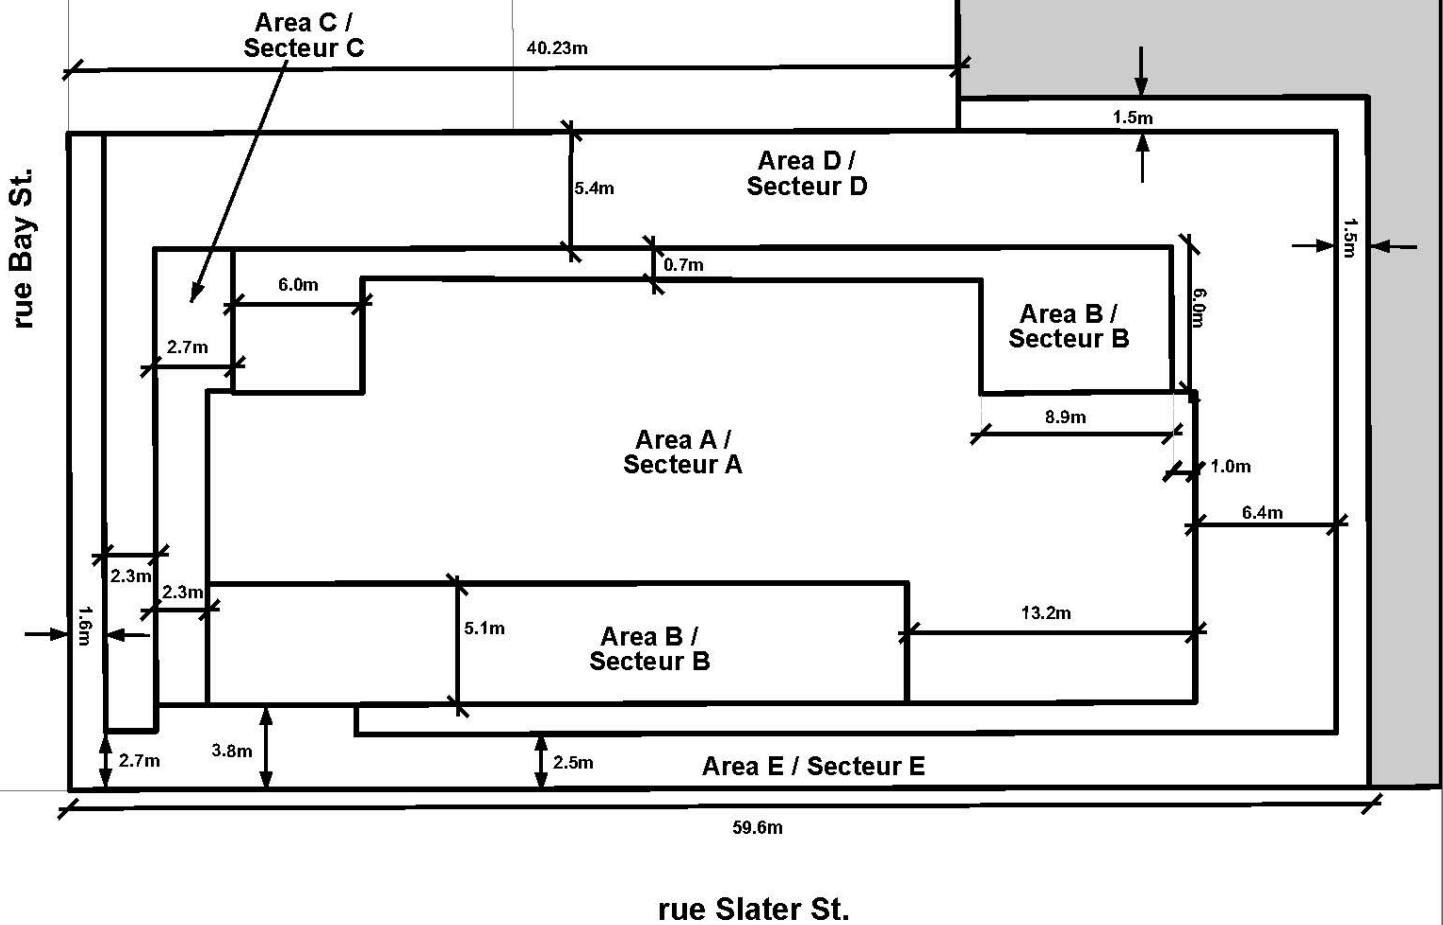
Area C / Secteur C

40.23m

1.5m

rue Bay St.

5.4m

Area D / Secteur D

1.5m

0.7m

6.0m

6.0m

Area B / Secteur B

2.7m

8.9m

Area A / Secteur A

1.0m

6.4m

2.3m

2.3m

1.6m

5.1m

Area B / Secteur B

13.2m

2.7m

3.8m

2.5m

Area E / Secteur E

59.6m

rue Slater St.